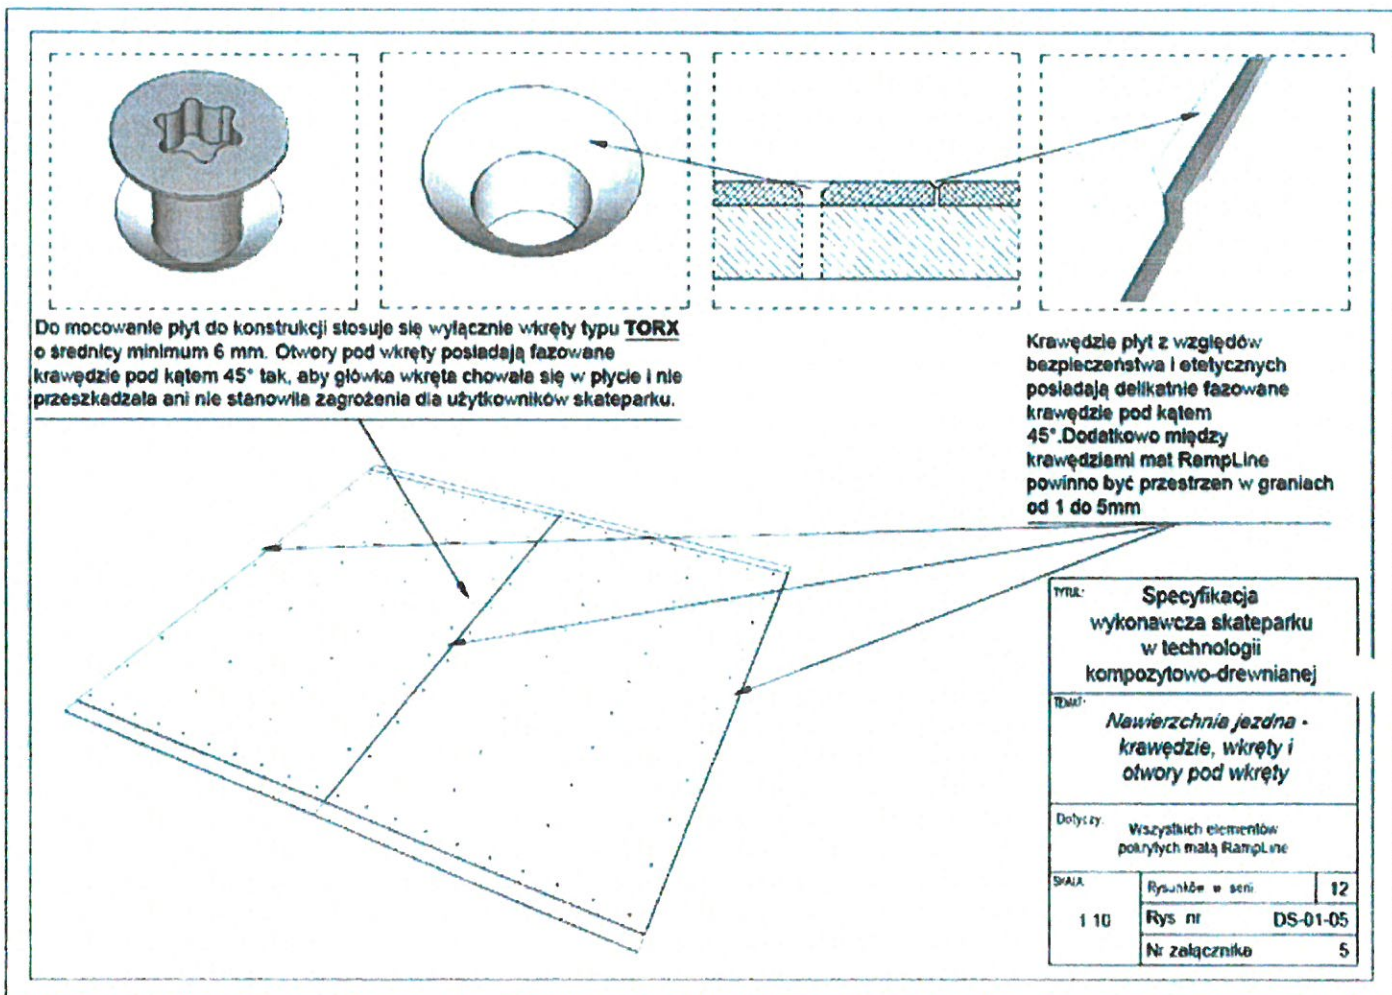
Do mocowanie płyt do konstrukcji stosuje się wyłącznie wkręty typu TORX o średnicy minimum 6 mm. Otwory pod wkręty posiadają fazowane krawędzie pod kątem 45° tak, aby główka wkręta chowała się w płycie i nie przeszkadzała ani nie stanowiła zagrożenia dla użytkowników skateparku.

Krawędzie płyt z względów bezpieczeństwa i estetycznych posiadają delikatnie fazowane krawędzie pod kątem 45°.Dodatkowo między krawędziami mat RampLine powinno być przestrzeń w graniach od 1 do 5mm

TYTUŁ:
Specyfikacja wykonawcza skateparku w technologii kompozytowo-drewnianej

TEMAT:
Nawierzchnia jezdna - krawędzie, wkręty i otwory pod wkręty

Dotyczy:
Wszystkich elementów pokrytych matą RampLine

| SKALA | Rysunków w serii | 12 |
|---|---|---|
| 1:10 | Rys nr | DS-01-05 |
| | Nr załącznika | 5 |